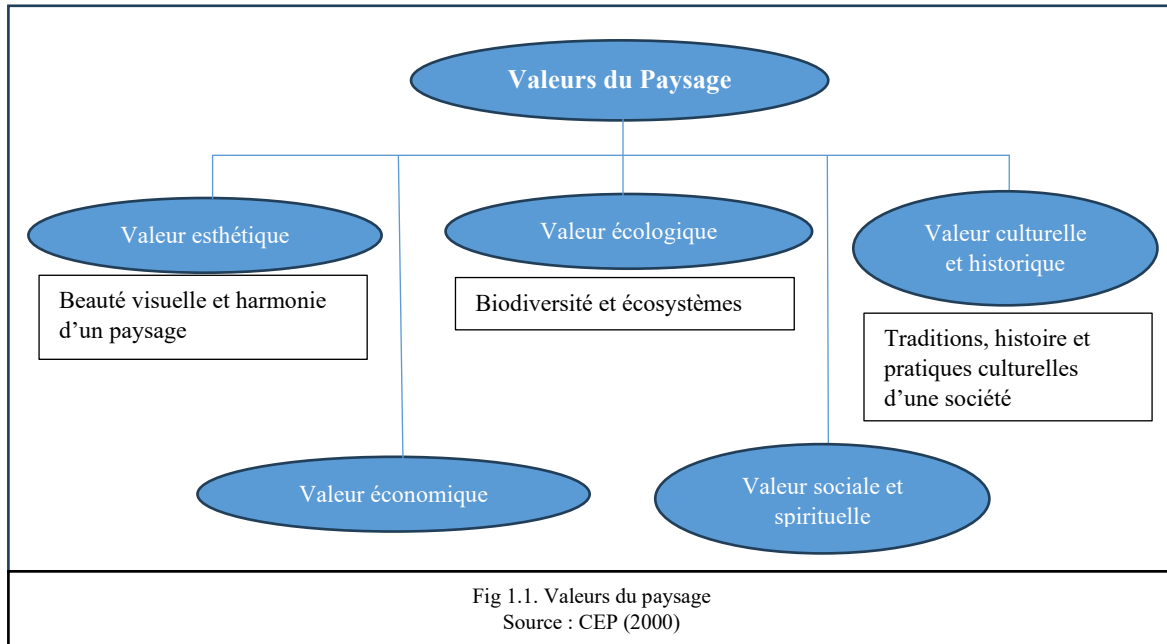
Valeurs du Paysage

Valeur esthétique

Beauté visuelle et harmonie d'un paysage

Valeur écologique

Biodiversité et écosystèmes

Valeur culturelle et historique

Traditions, histoire et pratiques culturelles d'une société

Valeur économique

Valeur sociale et spirituelle

Fig 1.1. Valeurs du paysage
Source : CEP (2000)